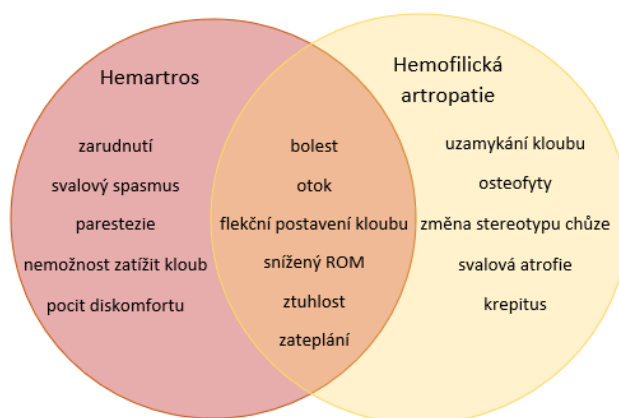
Hemartros

zarudnutí

svalový spasmus

parestezie

nemožnost zatížit kloub

pocit diskomfortu

bolest

otok

flekční postavení kloubu

snížený ROM

ztuhlost

zateplání

Hemofilická artropatie

uzamykání kloubu

osteofyty

změna stereotypu chůze

svalová atrofie

krepitus